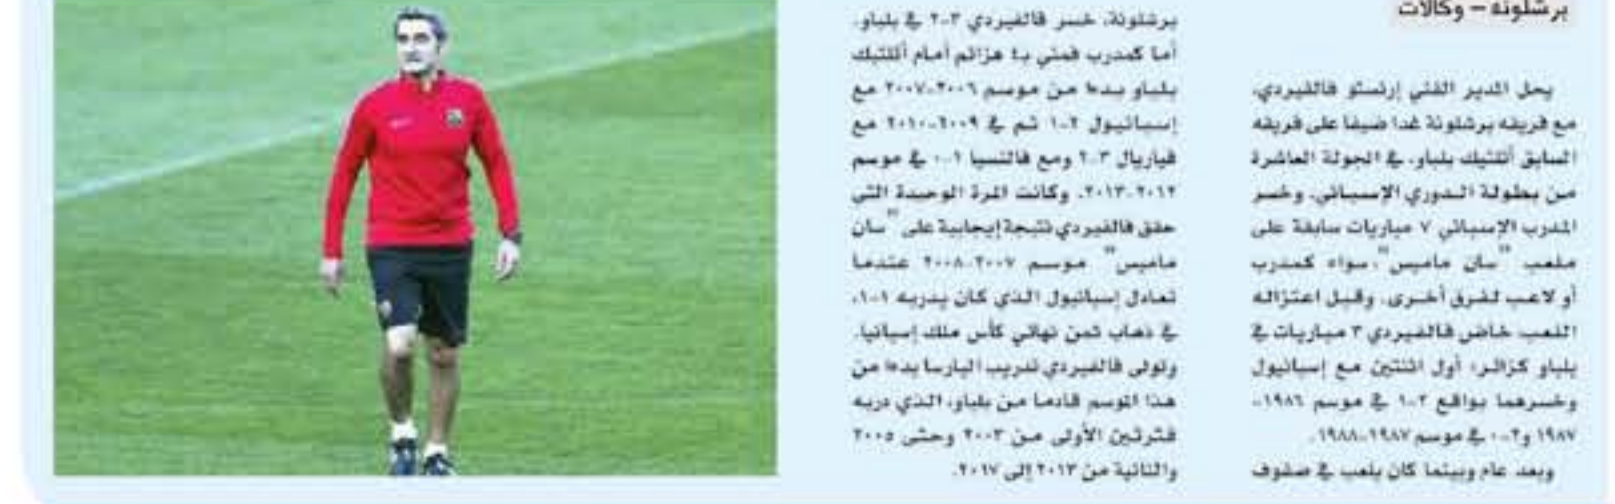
برشلونة – وكالات

يحل المدير الفني إرنستو فالفيردي، مع فريقه برشلونة غدا ضيفا على فريقه السابق أتلتيك بلباو، في الجولة العاشرة من بطولة الدوري الإسباني. وخسر المدرب الإسباني ٧ مباريات سابقة على ملعب "سان ماميس"، سواء كمدرب أو لاعب لفرق أخرى. وقبل اعتزاله اللعب خاض فالفيردي ٣ مباريات في بلباو كزائر، أول اثنتين مع إسبانيول وخسرهما بواقع ٢-١ في موسم ١٩٨٦-١٩٨٧ و٢-٠ في موسم ١٩٨٧-١٩٨٨.

وبعد عام وبينما كان يلعب في صفوف

برشلونة، خسر فالفيردي ٣-٢ في بلباو. أما كمدرب فمني بـ٤ هزائم أمام أتلتيك بلباو بدءا من موسم ٢٠٠٦-٢٠٠٧ مع إسبانيول ٢-١ ثم في ٢٠٠٩-٢٠١٠ مع فياريال ٣-٢ ومع فالنسيا ١-٠ في موسم ٢٠١٢-٢٠١٣. وكانت المرة الوحيدة التي حقق فالفيردي نتيجة إيجابية على "سان ماميس" موسم ٢٠٠٧-٢٠٠٨ عندما تعادل إسبانيول الذي كان يدربه ١-١، في ذهاب ثمن نهائي كأس ملك إسبانيا. وتولى فالفيردي تدريب البارسا بدءا من هذا الموسم قادما من بلباو، الذي دربه فترتين الأولى من ٢٠٠٣ وحتى ٢٠٠٥ والثانية من ٢٠١٣ إلى ٢٠١٧.